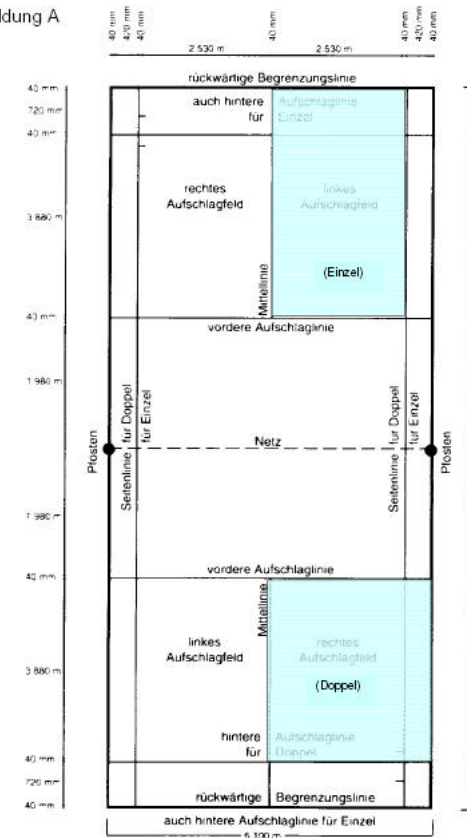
dung A

40 mm
420 mm
40 mm
2 530 m
40 mm
2 530 m
420 mm
40 mm
40 mm

rückwärtige Begrenzungslinie

40 mm
720 mm
40 mm

auch hintere für
Aufschlaglinie Einzel

rechtes Aufschlagfeld

linkes Aufschlagfeld

3 880 m

Mittellinie

(Einzel)

40 mm

vordere Aufschlaglinie

1 980 m

Pfosten

Seitenlinie für Doppel

für Einzel

Netz

Seitenlinie für Doppel

für Einzel

Pfosten

1 980 m

40 mm

vordere Aufschlaglinie

Mittellinie

linkes Aufschlagfeld

rechtes Aufschlagfeld

3 880 m

(Doppel)

hintere für
Aufschlaglinie Doppel

40 mm
720 mm
40 mm

rückwärtige Begrenzungslinie

auch hintere Aufschlaglinie für Einzel

6 100 m